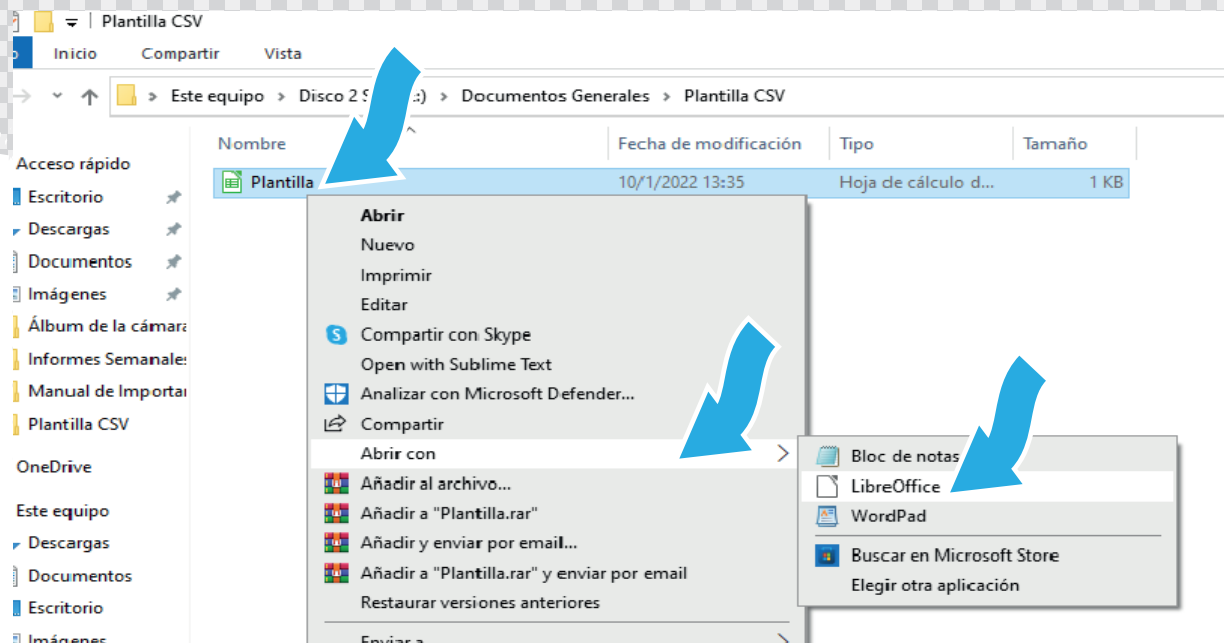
Plantilla CSV

Inicio   Compartir   Vista

Este equipo > Disco 2 S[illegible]:) > Documentos Generales > Plantilla CSV

Nombre   Fecha de modificación   Tipo   Tamaño

Acceso rápido
Escritorio
Descargas
Documentos
Imágenes
Álbum de la cámara
Informes Semanales
Manual de Importar
Plantilla CSV

OneDrive

Este equipo
Descargas
Documentos
Escritorio
Imágenes

| Plantilla | 10/1/2022 13:35 | Hoja de cálculo d... | 1 KB |

Abrir
Nuevo
Imprimir
Editar
Compartir con Skype
Open with Sublime Text
Analizar con Microsoft Defender...
Compartir
Abrir con
Añadir al archivo...
Añadir a "Plantilla.rar"
Añadir y enviar por email...
Añadir a "Plantilla.rar" y enviar por email
Restaurar versiones anteriores
Enviar a

Bloc de notas
LibreOffice
WordPad
Buscar en Microsoft Store
Elegir otra aplicación